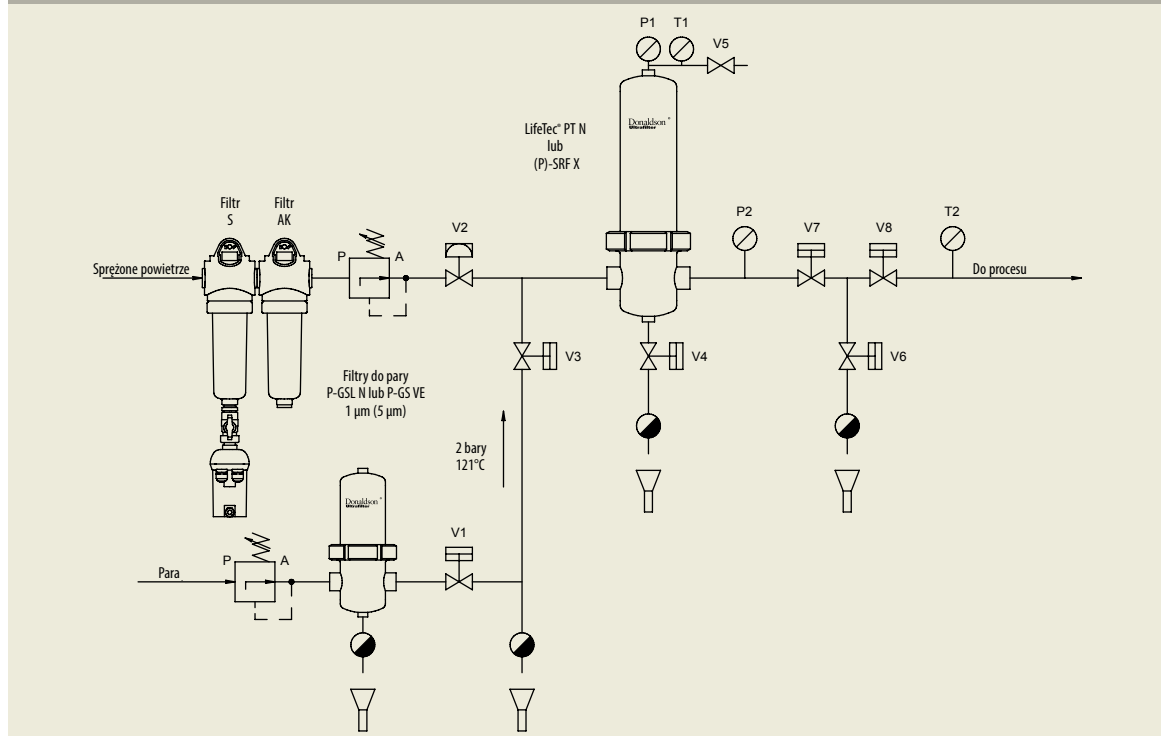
P1 T1 V5

Donaldson Ultrafilter

LifeTec® PT N
lub
(P)-SRF X

Filtr
S

Filtr
AK

Sprężone powietrze

P

A

V2

P2

V7

V8

T2

Do procesu

V3

V4

V6

Filtry do pary
P-GSL N lub P-GS VE
1 µm (5 µm)

2 bary
121°C

Donaldson Ultrafilter

V1

Para

P

A